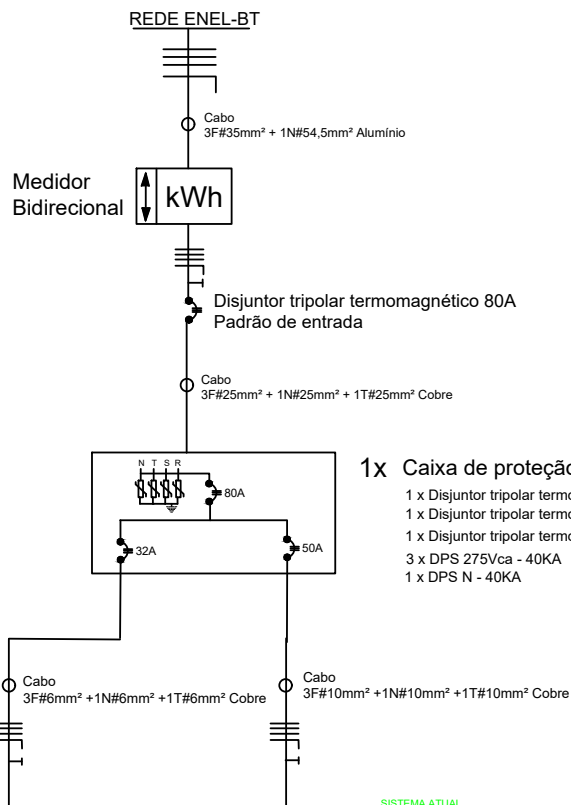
REDE ENEL-BT

Cabo
3F#35mm² + 1N#54,5mm² Alumínio

Medidor
Bidirecional

kWh

Disjuntor tripolar termomagnético 80A
Padrão de entrada

Cabo
3F#25mm² + 1N#25mm² + 1T#25mm² Cobre

N T S R

80A

32A

50A

1x Caixa de proteçã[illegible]

1 x Disjuntor tripolar termo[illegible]
1 x Disjuntor tripolar termo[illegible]
1 x Disjuntor tripolar termo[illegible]
3 x DPS 275Vca - 40KA
1 x DPS N - 40KA

Cabo
3F#6mm² +1N#6mm² +1T#6mm² Cobre

Cabo
3F#10mm² +1N#10mm² +1T#10mm² Cobre

SISTEMA ATUAL